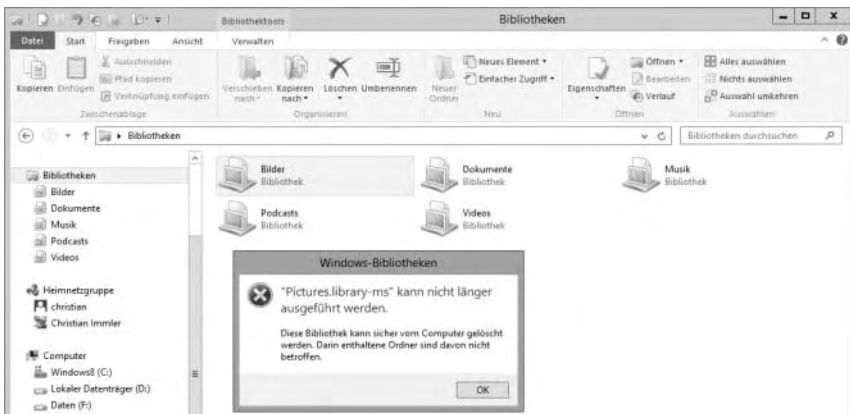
Bibliothektools
Bibliotheken
Datei Start Freigeben Ansicht Verwalten

Kopieren Einfügen
Ausschneiden
Pfad kopieren
Verknüpfung einfügen
Zwischenablage

Verschieben nach
Kopieren nach
Löschen
Umbenennen
Organisieren

Neuer Ordner
Neues Element
Einfacher Zugriff
Neu

Eigenschaften
Öffnen
Bearbeiten
Verlauf
Öffnen

Alles auswählen
Nichts auswählen
Auswahl umkehren
Auswählen

Bibliotheken
Bibliotheken durchsuchen

Bibliotheken
Bilder
Dokumente
Musik
Podcasts
Videos

Heimnetzgruppe
christian
Christian Immler

Computer
Windows8 (C:)
Lokaler Datenträger (D:)
Daten (F:)

Bilder
Bibliothek
Dokumente
Bibliothek
Musik
Bibliothek
Podcasts
Bibliothek
Videos
Bibliothek

Windows-Bibliotheken

"Pictures.library-ms" kann nicht länger ausgeführt werden.

Diese Bibliothek kann sicher vom Computer gelöscht werden. Darin enthaltene Ordner sind davon nicht betroffen.

OK